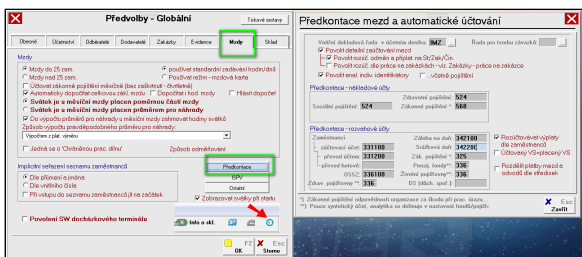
Předvolby - Globální

Tiskové sestavy

Obecné | Účetnictví | Odběratelé | Dodavatelé | Zakázky | Evidence | Mzdy | Sklad

Mzdy

Mzdy do 25 zam.
Mzdy nad 25 zam.
používat standardní zadávání hodin/dnů
Docházka - ruční zadávání
Účtovat zákonné pojištění měsíčně (bez zaokrouhlení - čtvrtletně)
Automatický dopočet celkového sdílení mzdy
Dopočítat i hod. mzdy
Hlásit dopočet
Svátek je u měsíční mzdy placen poměrnou částí mzdy
Svátek je u měsíční mzdy placen průměrem pro náhrady
Do výpočtu průměru pro náhrady u měsíční mzdy zahrnovat hodiny svátků
Způsob výpočtu pravděpodobného průměru pro náhrady:
Výpočtem z plat. výměru
Jednička se v "Ostrém" ... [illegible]
Způsob odměňování

Implicitní setřazení seznamu zaměstnanců
Dle příjmení a jména
Dle vnitřního čísla
Při vstupu do seznamu zaměstnanců jít na začátek

Předkontace
ISPV
Ostatní
Zobrazovat svátky při startu

Povolení SW docházkového terminálu

Info o skl.

F2 OK
Esc Storno

Předkontace mezd a automatické účtování

Využití dokladové řada v účetním deníku IMZ
Řada pro tvorbu závazků
Povolit detailní zaúčtování mezd
Povolit rozúčt. odměn a příplat. na St/Zak/Čin.
Povolit rozúčt. dle práce na zakázkách -viz. Zakázky - práce na zakázce
Povolit anal. indiv. identifikátory
účetní pojištění

Předkontace - nákladové účty
Zákonné pojištění 524
Sociální pojištění 524
Zdravotní pojištění 568

Předkontace - rozvahové účty
Zaměstnanci
Záloha na daň 342100
zúčtování účet 331100
Srážková daň 342200
převod účtem 331100
Zák. pojištění 325
převod hotově 331100
Penzij. fondy 336
DSSZ 336100
Životní pojištění 336
Zdrav. pojištění 336
DS (dlouh. spoř.)
Rozúčtovávat výplaty dle zaměstnanců
Účtovaný VS-pracovní VS
Rozdělit platby mezd a odvodů dle střediska

*) Záznamy pojištění odpovědnosti organizace za škodu při prac. úrazu...
**) Pouze syntetický účet, analytika se dohlasí v naturálni fondu/pojistk

Esc Zavřít